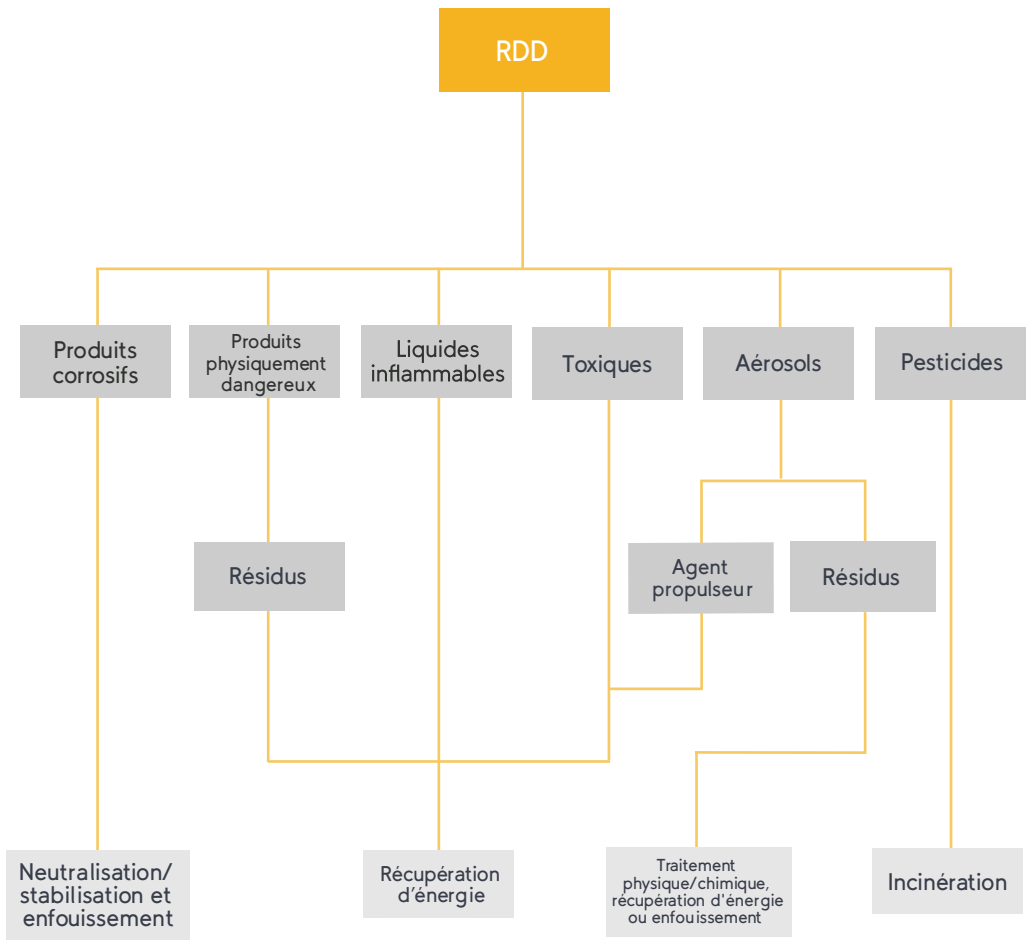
RDD

Produits corrosifs

Produits physiquement dangereux

Liquides inflammables

Toxiques

Aérosols

Pesticides

Résidus

Agent propulseur

Résidus

Neutralisation/ stabilisation et enfouissement

Récupération d'énergie

Traitement physique/chimique, récupération d'énergie ou enfouissement

Incinération